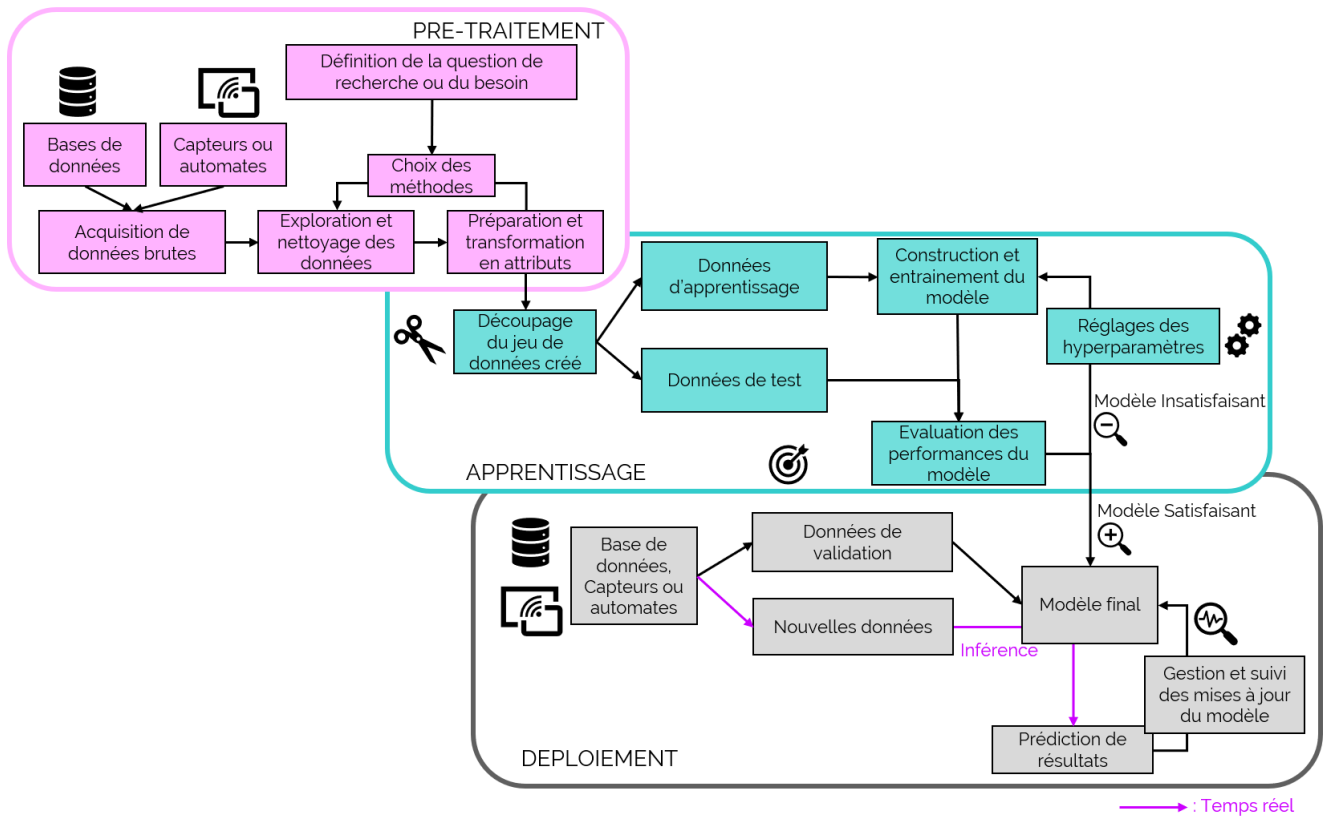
PRE-TRAITEMENT

Définition de la question de recherche ou du besoin

Bases de données

Capteurs ou automates

Choix des méthodes

Acquisition de données brutes

Exploration et nettoyage des données

Préparation et transformation en attributs

Découpage du jeu de données créé

Données d'apprentissage

Construction et entrainement du modèle

Données de test

Réglages des hyperparamètres

Modèle Insatisfaisant

Evaluation des performances du modèle

APPRENTISSAGE

Modèle Satisfaisant

Base de données, Capteurs ou automates

Données de validation

Modèle final

Nouvelles données

Inférence

Gestion et suivi des mises à jour du modèle

Prédiction de résultats

DEPLOIEMENT

: Temps réel